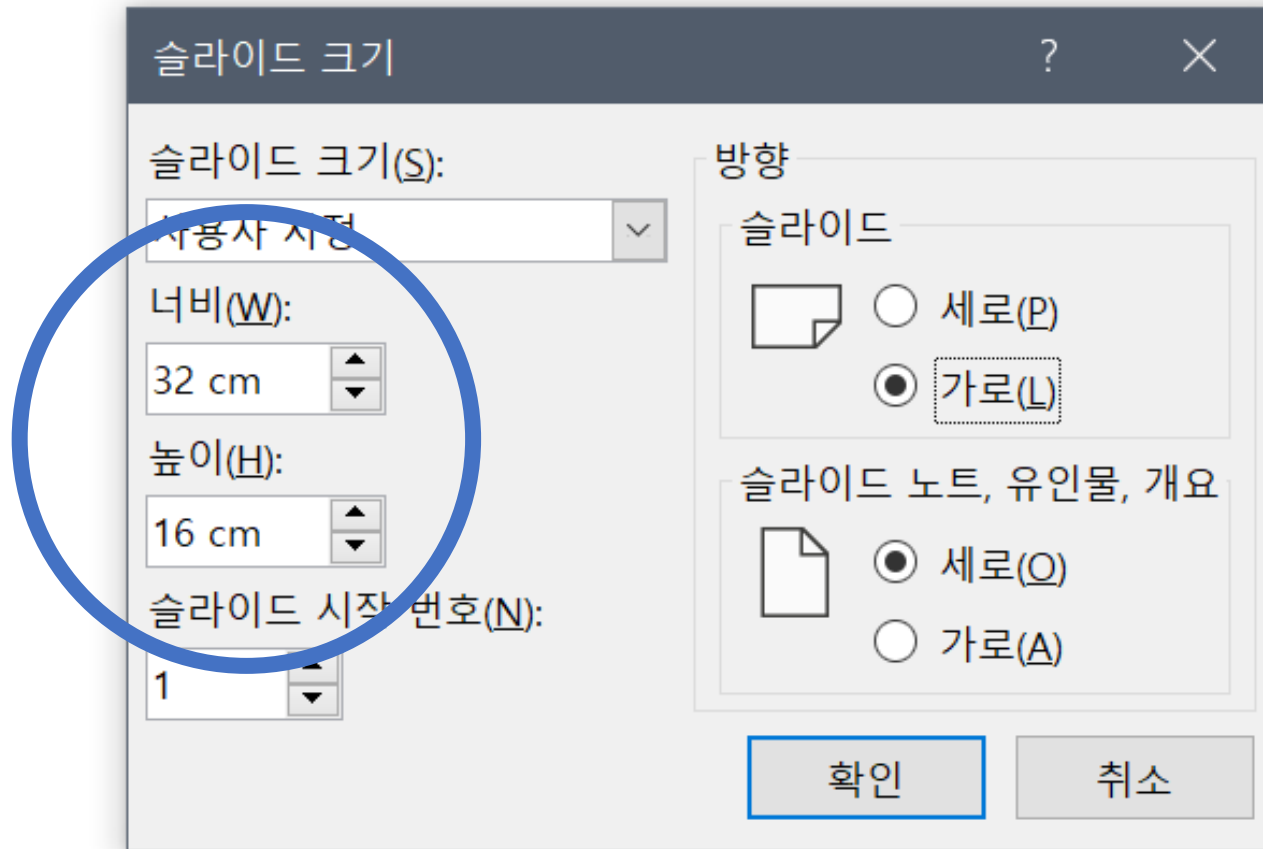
슬라이드 크기

?

슬라이드 크기(S):

사용자 지정

너비(W):

32 cm

높이(H):

16 cm

슬라이드 시작 번호(N):

1

방향

슬라이드

세로(P)

가로(L)

슬라이드 노트, 유인물, 개요

세로(O)

가로(A)

확인

취소